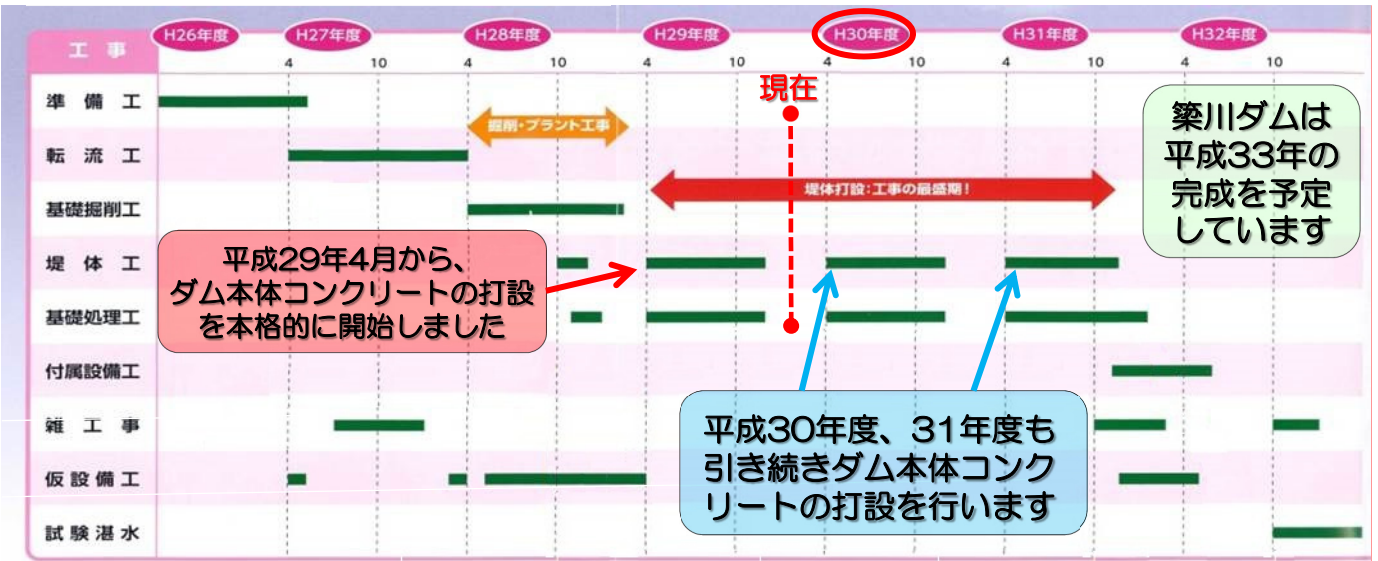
工事

H26年度 H27年度 H28年度 H29年度 H30年度 H31年度 H32年度

4 10 4 10 4 10 4 10 4 10 4 10

準備工
転流工
基礎掘削工
堤体工
基礎処理工
付属設備工
雑工事
仮設備工
試験湛水

現在

掘削・プラント工事

堤体打設：工事の最盛期！

簗川ダムは平成33年の完成を予定しています

平成29年4月から、ダム本体コンクリートの打設を本格的に開始しました

平成30年度、31年度も引き続きダム本体コンクリートの打設を行います